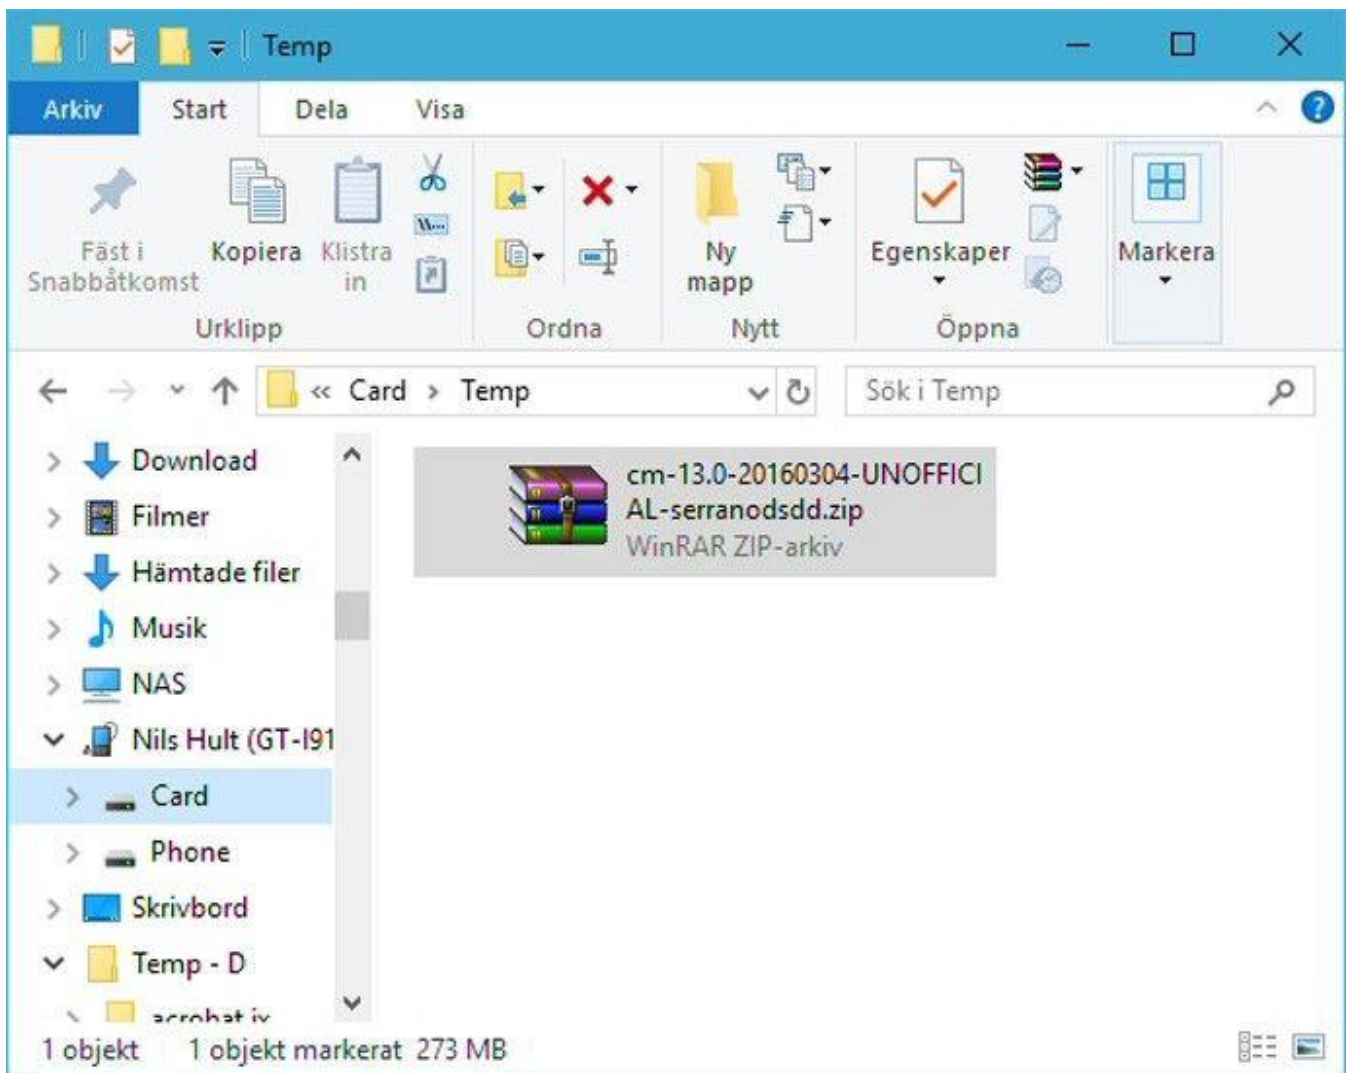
Temp

Arkiv Start Dela Visa

Fäst i Snabbåtkomst
Kopiera
Klistra in
Urklipp

Ordna

Ny mapp
Nytt

Egenskaper
Öppna

Markera

« Card › Temp

Sök i Temp

Download
Filmer
Hämtade filer
Musik
NAS
Nils Hult (GT-I91
Card
Phone
Skrivbord
Temp - D
acrobat ix

cm-13.0-20160304-UNOFFICIAL-serranodsdd.zip
WinRAR ZIP-arkiv

1 objekt 1 objekt markerat 273 MB